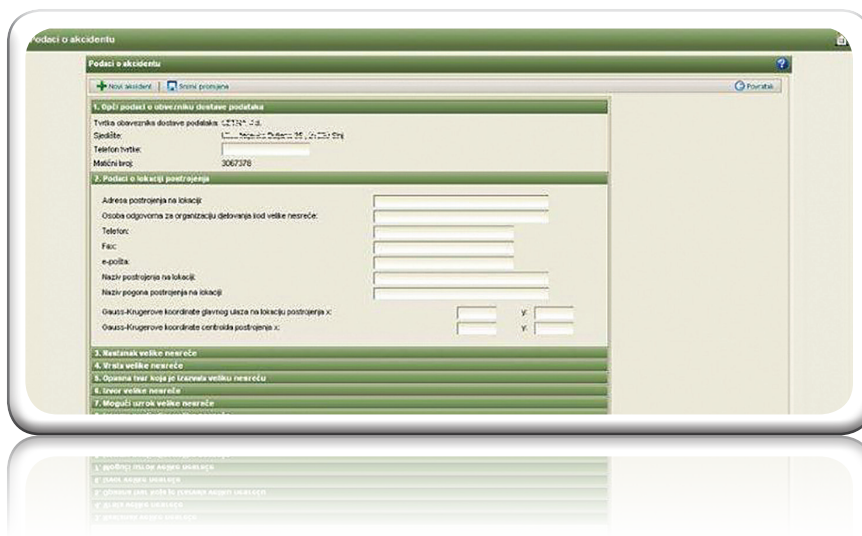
Podaci o akcidentu

Podaci o akcidentu

Novi akcident | Snimi promjene

Povratak

1. Opći podaci o obvezniku dostave podataka

Tvrtka obveznika dostave podataka: CETIN*, d.d.

Sjedište: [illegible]

Telefon tvrtke:

Matični broj: 3067378

2. Podaci o lokaciji postrojenja

Adresa postrojenja na lokaciji:

Osoba odgovorna za organizaciju djelovanja kod velike nesreće:

Telefon:

Fax:

e-pošta:

Naziv postrojenja na lokaciji:

Naziv pogona postrojenja na lokaciji:

Gauss-Krugerove koordinate glavnog ulaza na lokaciju postrojenja x: y:

Gauss-Krugerove koordinate centroida postrojenja x: y:

3. Nastanak velike nesreće

4. Vrsta velike nesreće

5. Opasne tvari koje je izazvala veliku nesreću

6. Izvor velike nesreće

7. Mogući uzrok velike nesreće

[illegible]